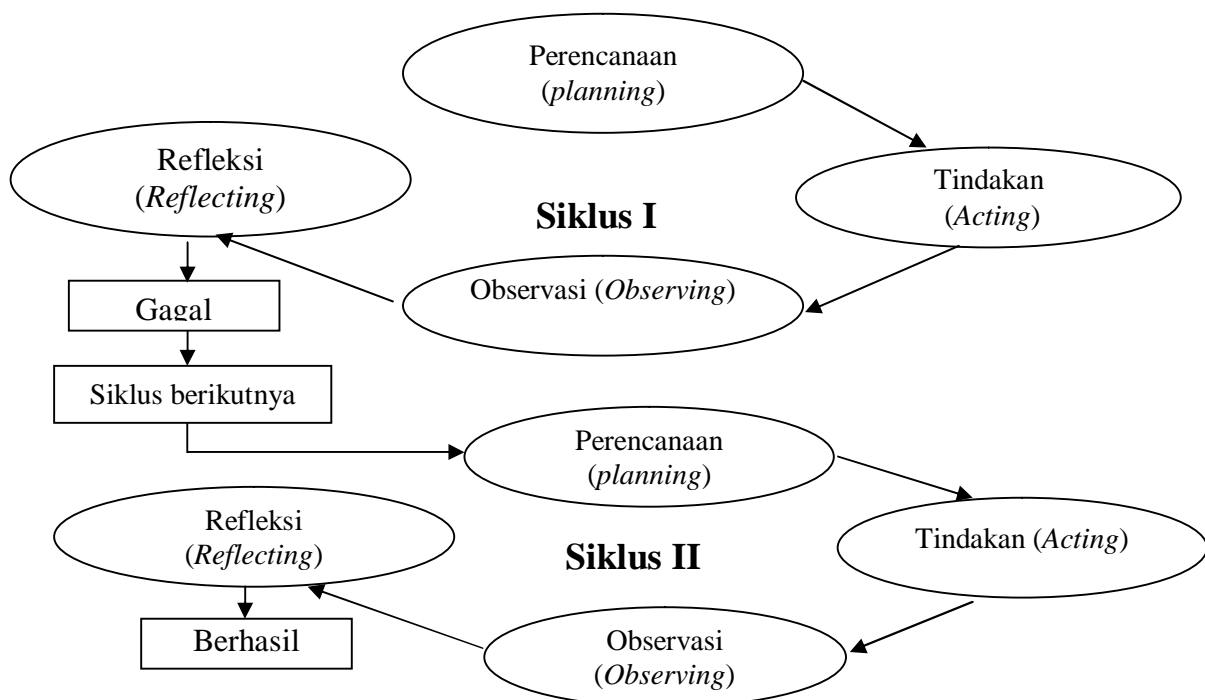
Perencanaan (*planning*)

Refleksi (*Reflecting*)

Tindakan (*Acting*)

**Siklus I**

Observasi (*Observing*)

Gagal

Siklus berikutnya

Perencanaan (*planning*)

Refleksi (*Reflecting*)

**Siklus II**

Tindakan (*Acting*)

Berhasil

Observasi (*Observing*)